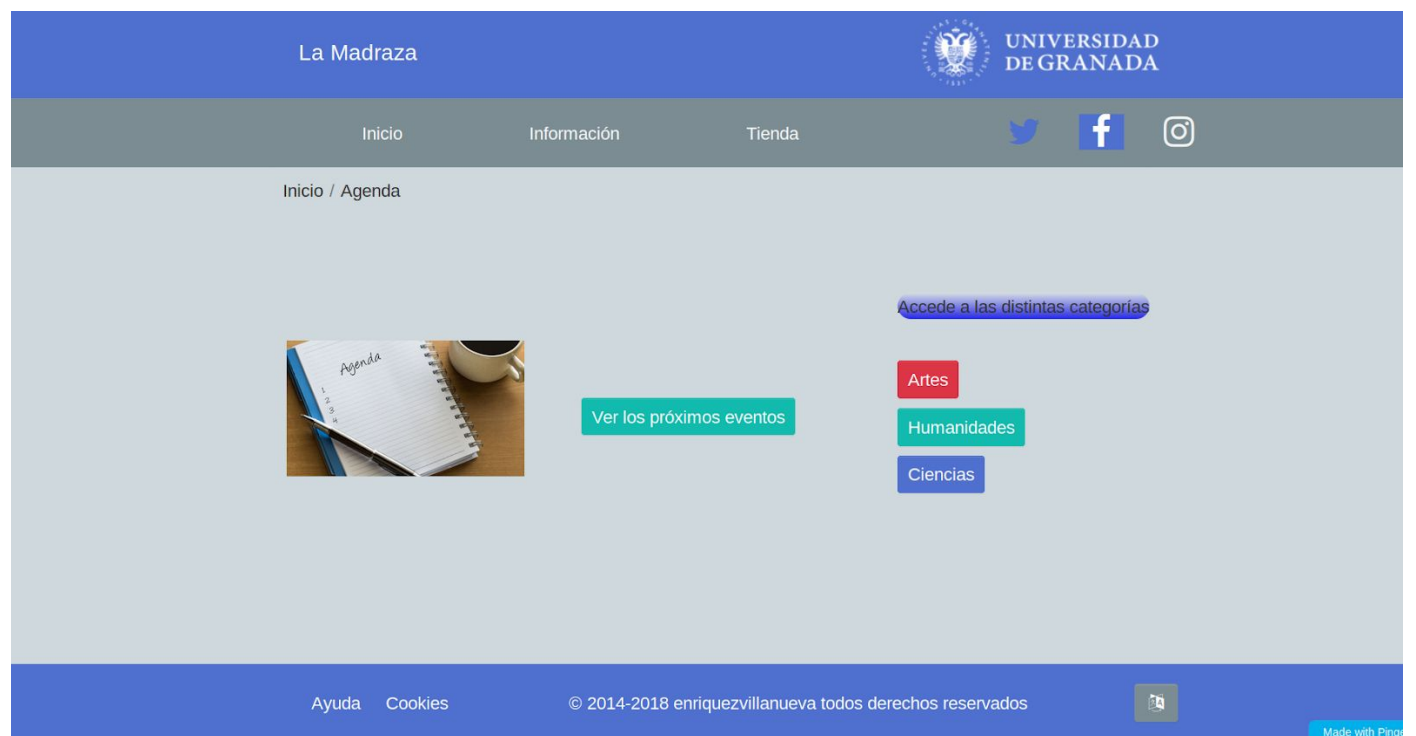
La Madraza

UNIVERSIDAD DE GRANADA

Inicio
Información
Tienda

Inicio / Agenda

Agenda
1
2
3
4

Ver los próximos eventos

Accede a las distintas categorías

Artes
Humanidades
Ciencias

Ayuda Cookies © 2014-2018 enriquezvillanueva todos derechos reservados

Made with Ping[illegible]